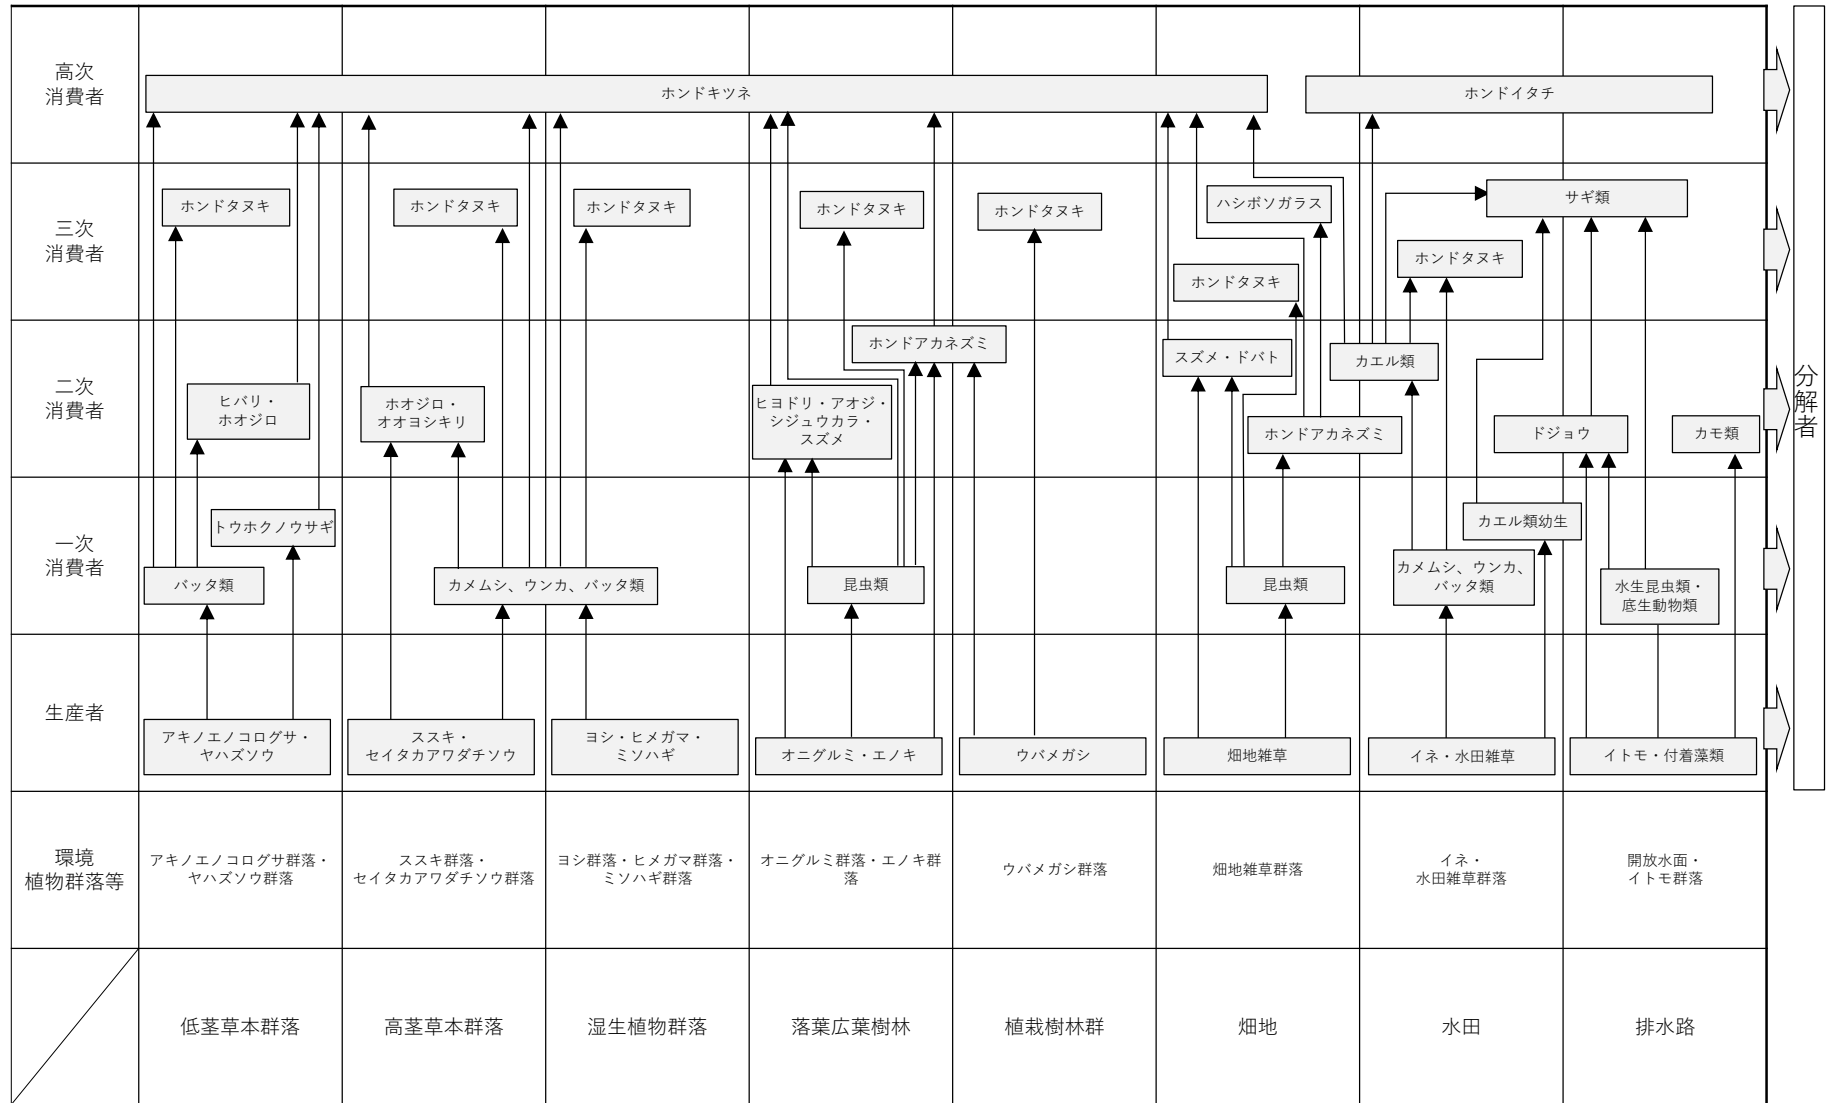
高次消費者

ホンドキツネ

ホンドイタチ

三次消費者

ホンドタヌキ

ホンドタヌキ

ホンドタヌキ

ホンドタヌキ

ホンドタヌキ

ハシボソガラス

サギ類

ホンドタヌキ

ホンドタヌキ

二次消費者

ヒバリ・ホオジロ

ホオジロ・オオヨシキリ

ヒヨドリ・アオジ・シジュウカラ・スズメ

ホンドアカネズミ

スズメ・ドバト

カエル類

ホンドアカネズミ

ドジョウ

カモ類

一次消費者

トウホクノウサギ

バッタ類

カメムシ、ウンカ、バッタ類

昆虫類

昆虫類

カエル類幼生

カメムシ、ウンカ、バッタ類

水生昆虫類・底生動物類

生産者

アキノエノコログサ・ヤハズソウ

ススキ・セイタカアワダチソウ

ヨシ・ヒメガマ・ミソハギ

オニグルミ・エノキ

ウバメガシ

畑地雑草

イネ・水田雑草

イトモ・付着藻類

分解者

環境植物群落等

| アキノエノコログサ群落・ヤハズソウ群落 | ススキ群落・セイタカアワダチソウ群落 | ヨシ群落・ヒメガマ群落・ミソハギ群落 | オニグルミ群落・エノキ群落 | ウバメガシ群落 | 畑地雑草群落 | イネ・水田雑草群落 | 開放水面・イトモ群落 |
|---|---|---|---|---|---|---|---|
| 低茎草本群落 | 高茎草本群落 | 湿生植物群落 | 落葉広葉樹林 | 植栽樹林群 | 畑地 | 水田 | 排水路 |